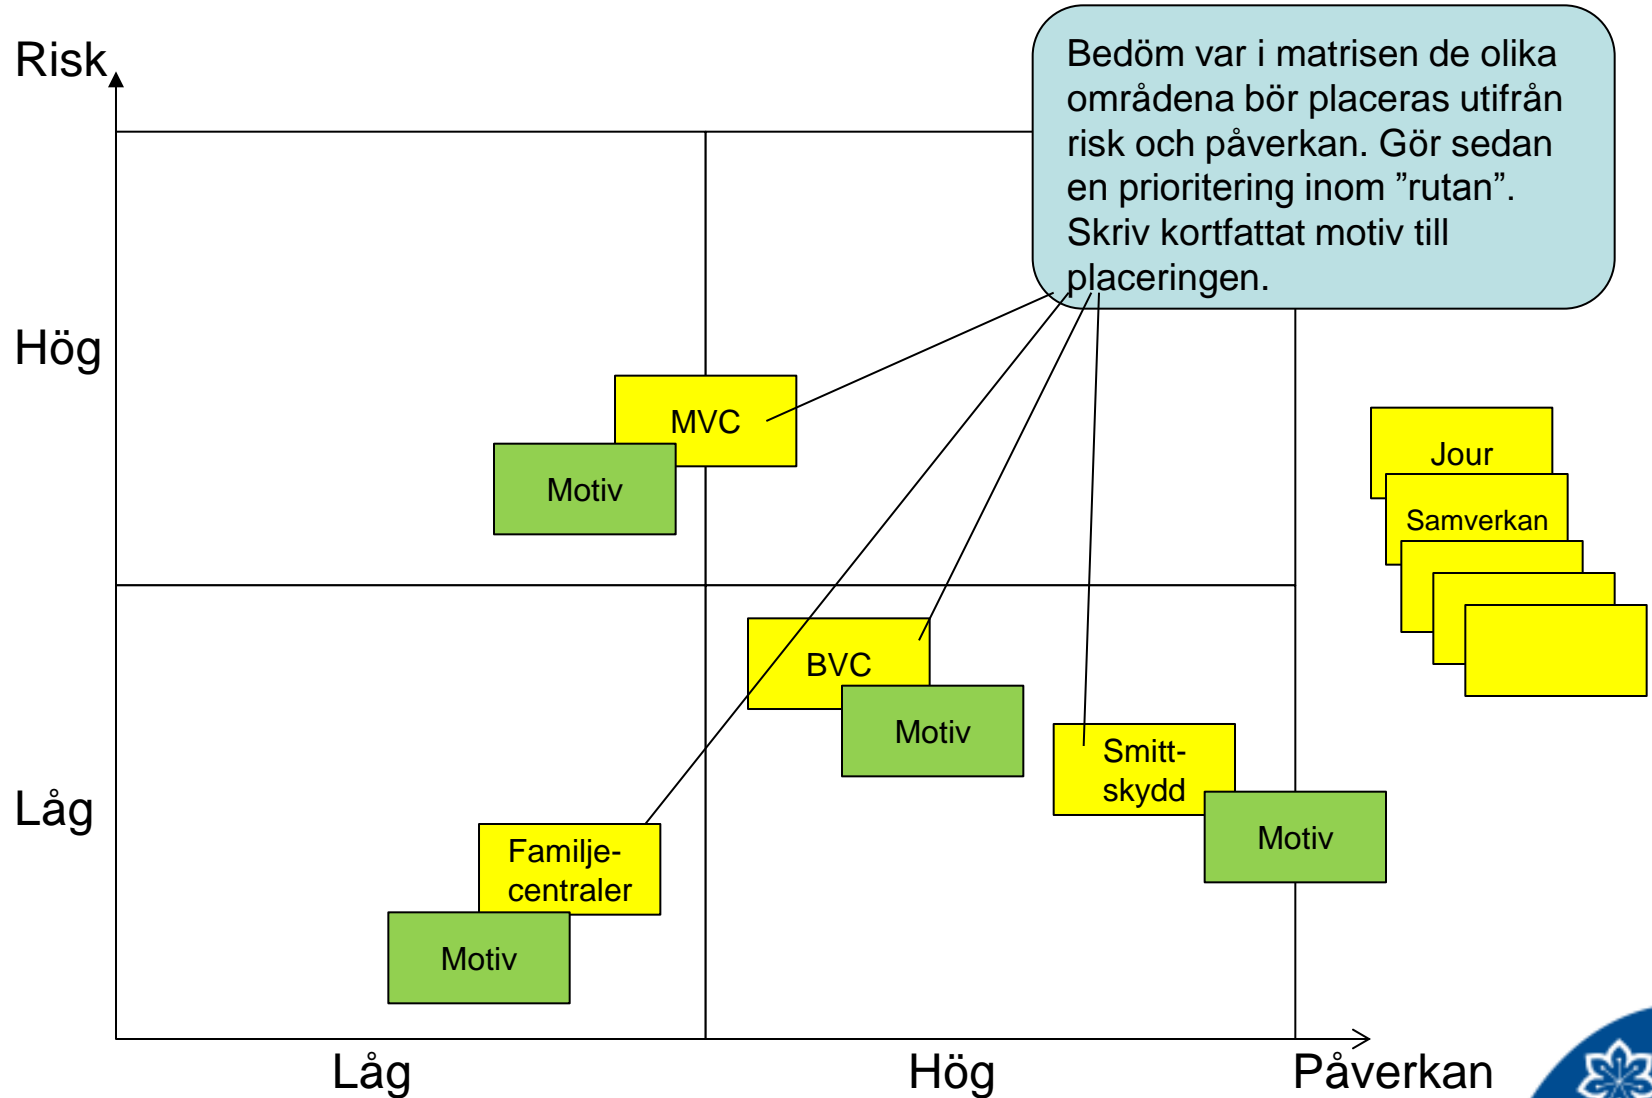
Risk

Bedöm var i matrisen de olika områdena bör placeras utifrån risk och påverkan. Gör sedan en prioritering inom ”rutan”. Skriv kortfattat motiv till placeringen.

Hög

MVC

Motiv

Jour

Samverkan

BVC

Motiv

Smitt-skydd

Motiv

Låg

Familje-centraler

Motiv

Låg

Hög

Påverkan